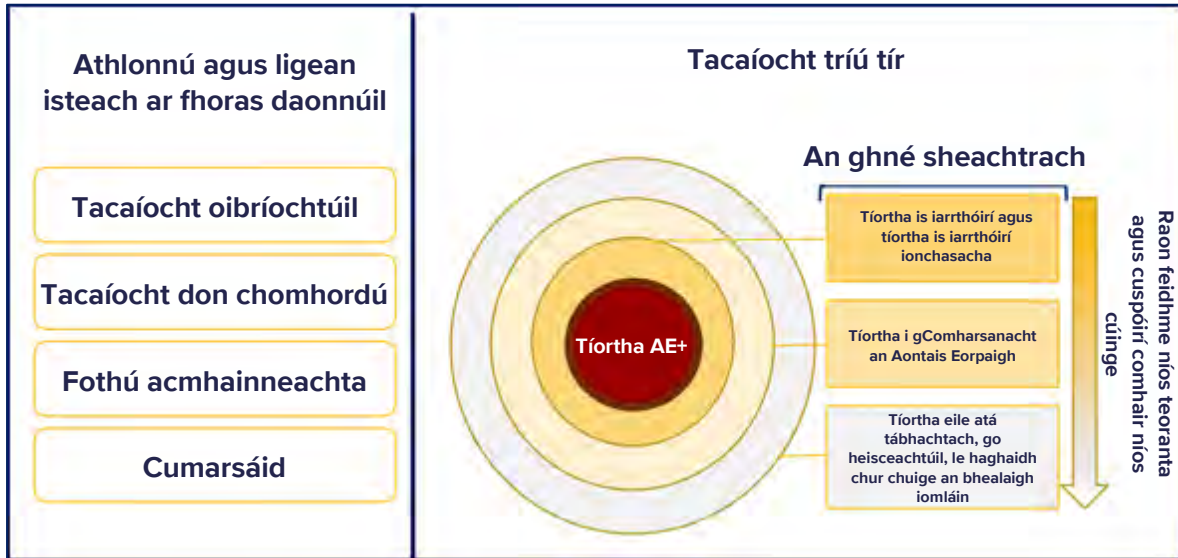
Athlonnú agus ligean isteach ar fhoras daonnúil

Tacaíocht oibríochtúil

Tacaíocht don chomhordú

Fothú acmhainneachta

Cumarsáid

Tacaíocht tríú tír

An ghné sheachtrach

Tíortha AE+

Tíortha is iarrthóirí agus tíortha is iarrthóirí ionchasacha

Tíortha i gComharsanacht an Aontais Eorpaigh

Tíortha eile atá tábhachtach, go heisceachtúil, le haghaidh chur chuige an bhealaigh iomláin

Raon feidhme níos teoranta agus cuspóirí comhair níos cúinge